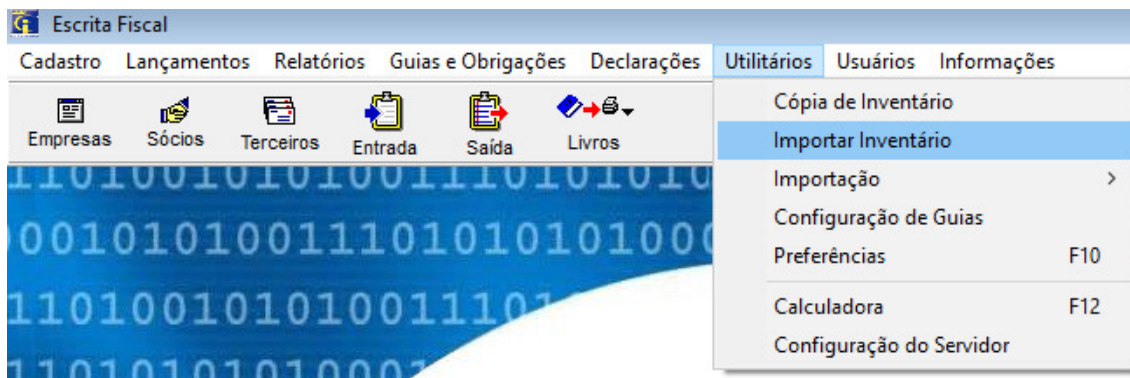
Escrita Fiscal

Cadastro Lançamentos Relatórios Guias e Obrigações Declarações Utilitários Usuários Informações

Empresas Sócios Terceiros Entrada Saída Livros

Cópia de Inventário
Importar Inventário
Importação >
Configuração de Guias
Preferências F10
Calculadora F12
Configuração do Servidor

1101001010100111010101010
0010101001110101010100
1101001010100111010
1101010100